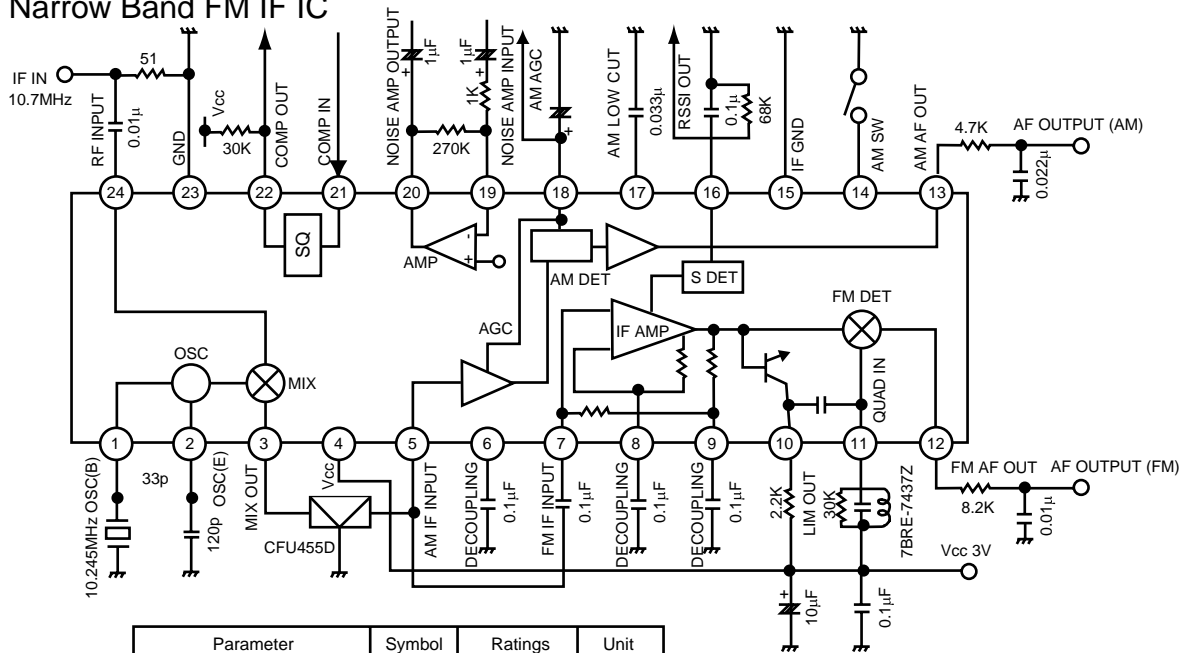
Narrow Band FM IF IC

IF IN 10.7MHz
51
0.01μ
RF INPUT
GND
Vcc
30K
COMP OUT
COMP IN
NOISE AMP OUTPUT
1μF
1K
1μF
270K
NOISE AMP INPUT
AM AGC
AM LOW CUT
0.033μ
RSSI OUT
0.1μ
68K
IF GND
AM SW
AM AF OUT
4.7K
AF OUTPUT (AM)
0.022μ

24 23 22 21 20 19 18 17 16 15 14 13

SQ
AMP
AM DET
S DET
AGC
IF AMP
FM DET
OSC
MIX
QUAD IN

1 2 3 4 5 6 7 8 9 10 11 12

10.245MHz OSC(B)
33p
120p
OSC(E)
MIX OUT
Vcc
CFU455D
AM IF INPUT
DECOUPLING
0.1μF
FM IF INPUT
0.1μF
DECOUPLING
0.1μF
DECOUPLING
0.1μF
2.2K
LIM OUT
30K
7BRE-7437Z
FM AF OUT
8.2K
AF OUTPUT (FM)
0.01μ
Vcc 3V
10μF
0.1μF

| Parameter | Symbol | Ratings | Unit |
|---|---|---|---|